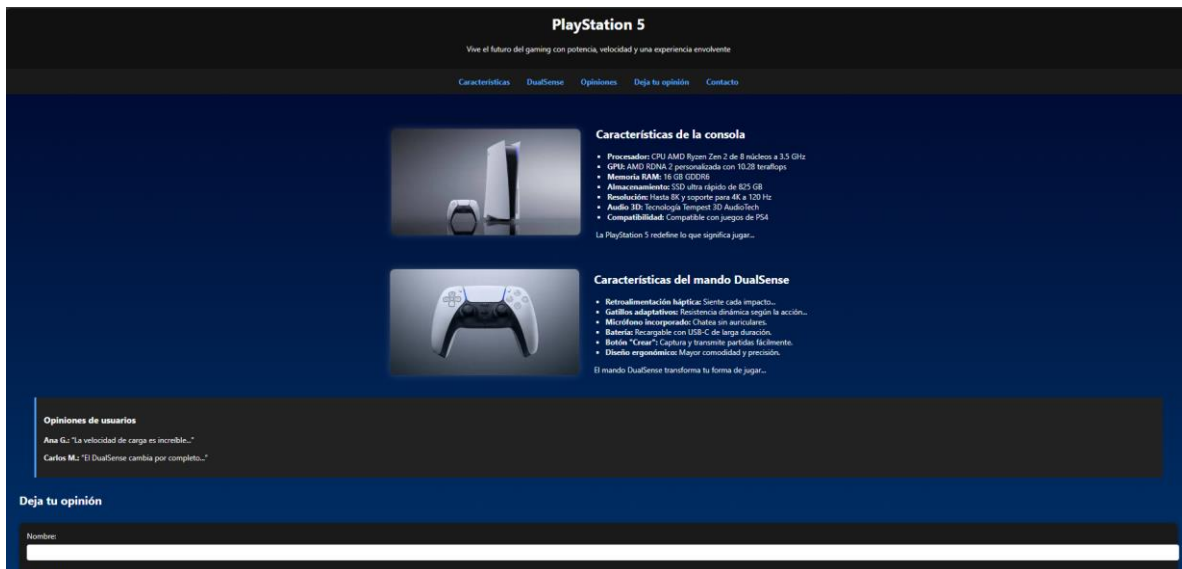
PlayStation 5

Vive el futuro del gaming con potencia, velocidad y una experiencia envolvente

Características DualSense Opiniones Deja tu opinión Contacto

Características de la consola

- **Procesador:** CPU AMD Ryzen Zen 2 de 8 núcleos a 3.5 GHz
- **GPU:** AMD RDNA 2 personalizada con 10.28 teraflops
- **Memoria RAM:** 16 GB GDDR6
- **Almacenamiento:** SSD ultra rápido de 825 GB
- **Resolución:** Hasta 8K y soporte para 4K a 120 Hz
- **Audio 3D:** Tecnología Tempest 3D AudioTech
- **Compatibilidad:** Compatible con juegos de PS4

La PlayStation 5 redefine lo que significa jugar...

Características del mando DualSense

- **Retroalimentación háptica:** Siente cada impacto...
- **Gatillos adaptativos:** Resistencia dinámica según la acción...
- **Micrófono incorporado:** Chatea sin auriculares.
- **Batería:** Recargable con USB-C de larga duración.
- **Botón "Crear":** Captura y transmite partidas fácilmente.
- **Diseño ergonómico:** Mayor comodidad y precisión.

El mando DualSense transforma tu forma de jugar...

Opiniones de usuarios

**Ana G.:** "La velocidad de carga es increíble..."

**Carlos M.:** "El DualSense cambia por completo..."

Deja tu opinión

Nombre: